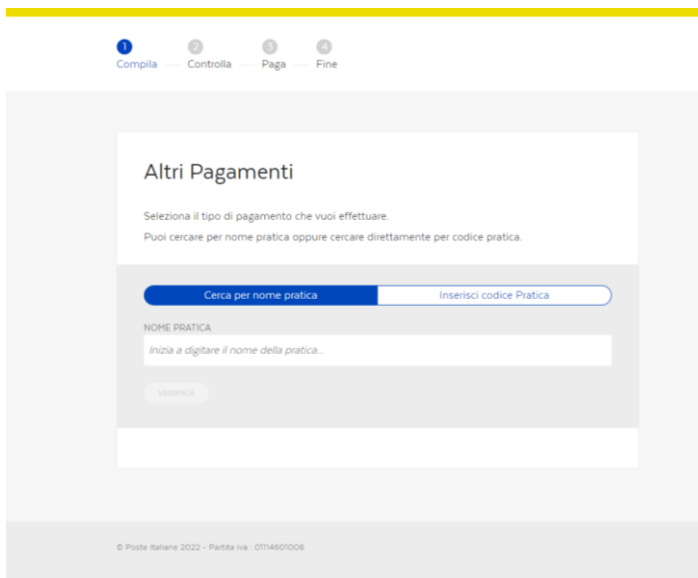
1 Compila — 2 Controlla — 3 Paga — 4 Fine

Altri Pagamenti

Seleziona il tipo di pagamento che vuoi effettuare.

Puoi cercare per nome pratica oppure cercare direttamente per codice pratica.

Cerca per nome pratica | Inserisci codice Pratica

NOME PRATICA

Inizia a digitare il nome della pratica...

VERIFICA

© Poste Italiane 2022 - Partita iva : 01114601006